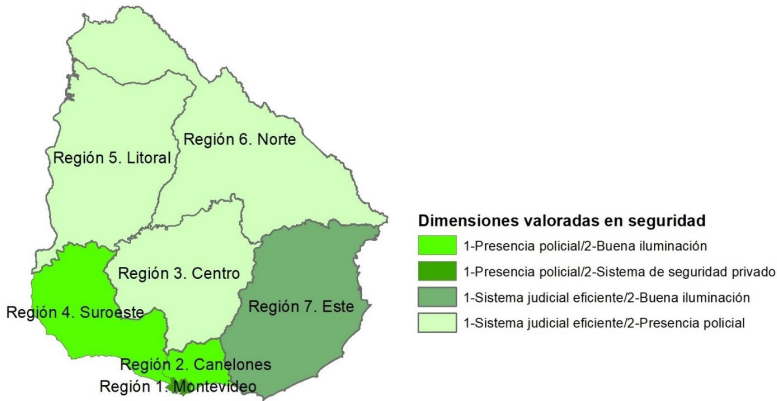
Región 6. Norte
Región 5. Litoral
Región 3. Centro
Región 4. Suroeste
Región 7. Este
Región 2. Canelones
Región 1. Montevideo

Dimensiones valoradas en seguridad
1-Presencia policial/2-Buena iluminación
1-Presencia policial/2-Sistema de seguridad privado
1-Sistema judicial eficiente/2-Buena iluminación
1-Sistema judicial eficiente/2-Presencia policial